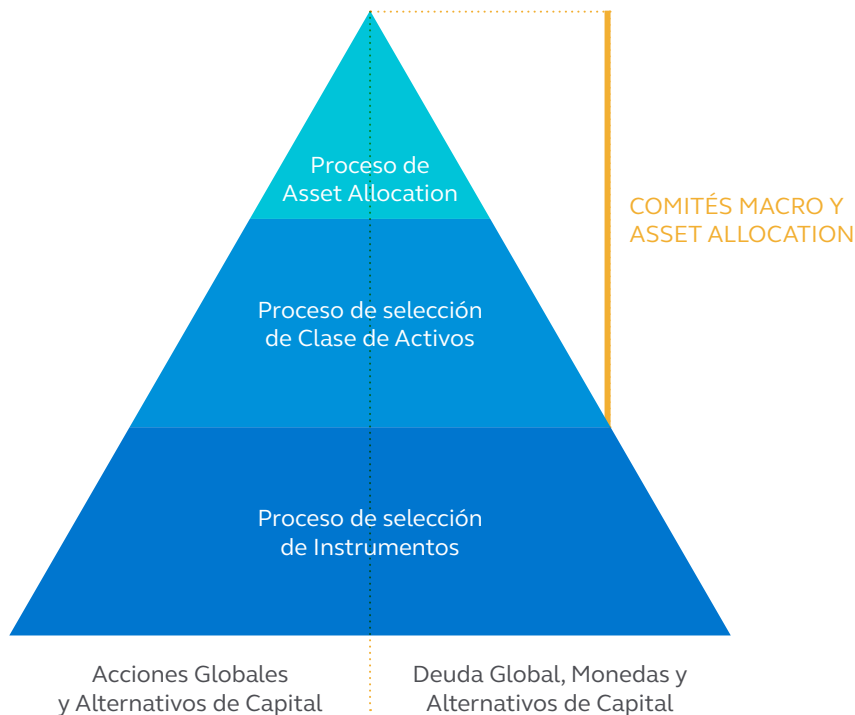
Proceso de Asset Allocation

COMITÉS MACRO Y ASSET ALLOCATION

Proceso de selección de Clase de Activos

Proceso de selección de Instrumentos

Acciones Globales y Alternativos de Capital

Deuda Global, Monedas y Alternativos de Capital